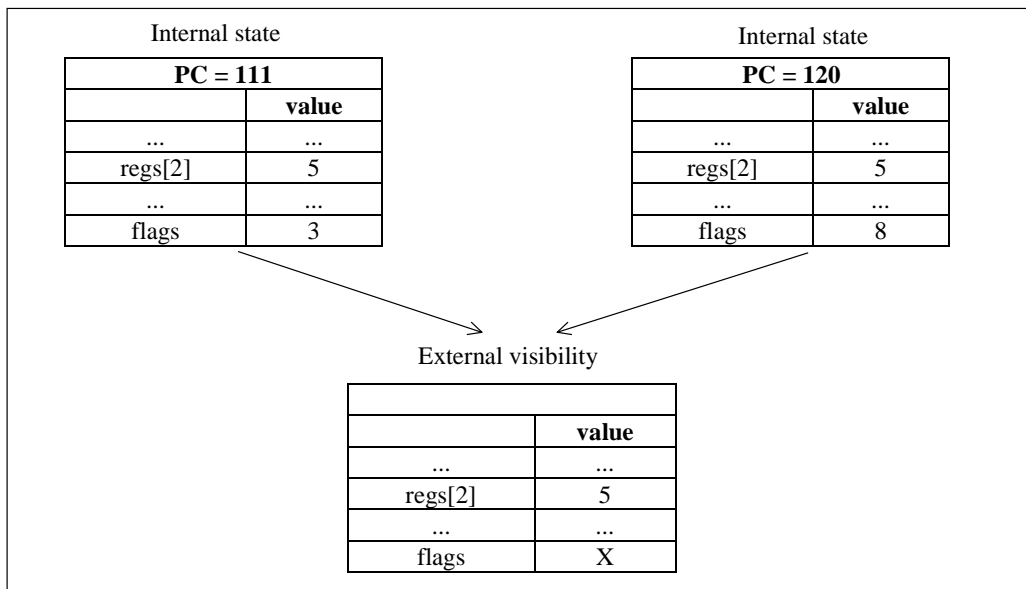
Internal state

| PC = 111 | |
|---|---|
| | value |
| ... | ... |
| regs[2] | 5 |
| ... | ... |
| flags | 3 |

Internal state

| PC = 120 | |
|---|---|
| | value |
| ... | ... |
| regs[2] | 5 |
| ... | ... |
| flags | 8 |

External visibility

| | |
|---|---|
| | value |
| ... | ... |
| regs[2] | 5 |
| ... | ... |
| flags | X |